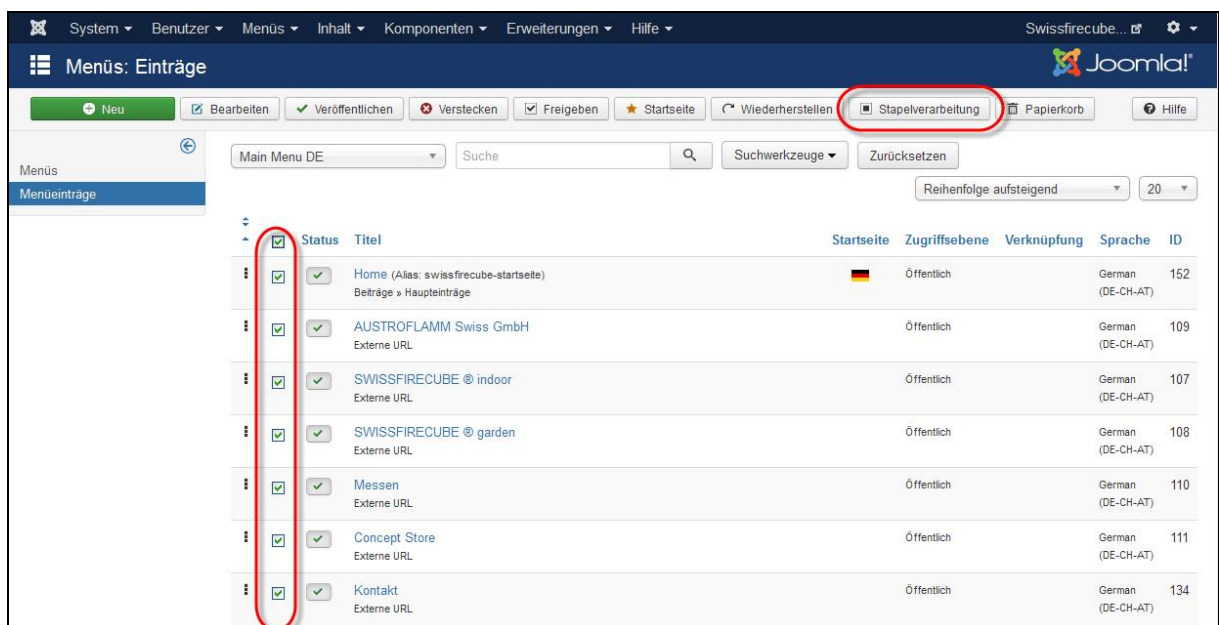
System ▾ Benutzer ▾ Menüs ▾ Inhalt ▾ Komponenten ▾ Erweiterungen ▾ Hilfe ▾

Swissfirecube...

Menüs: Einträge

Joomla!

Neu | Bearbeiten | Veröffentlichen | Verstecken | Freigeben | Startseite | Wiederherstellen | Stapelverarbeitung | Papierkorb | Hilfe

Menüs
Menüeinträge

Main Menu DE | Suche | Suchwerkzeuge ▾ | Zurücksetzen

Reihenfolge aufsteigend | 20

| | | Status | Titel | Startseite | Zugriffsebene | Verknüpfung | Sprache | ID |
|---|---|---|---|---|---|---|---|---|
| | | | Home (Alias: swissfirecube-startseite) Beiträge » Haupteinträge | | Öffentlich | | German (DE-CH-AT) | 152 |
| | | | AUSTROFLAMM Swiss GmbH Externe URL | | Öffentlich | | German (DE-CH-AT) | 109 |
| | | | SWISSFIRECUBE ® indoor Externe URL | | Öffentlich | | German (DE-CH-AT) | 107 |
| | | | SWISSFIRECUBE ® garden Externe URL | | Öffentlich | | German (DE-CH-AT) | 108 |
| | | | Messen Externe URL | | Öffentlich | | German (DE-CH-AT) | 110 |
| | | | Concept Store Externe URL | | Öffentlich | | German (DE-CH-AT) | 111 |
| | | | Kontakt Externe URL | | Öffentlich | | German (DE-CH-AT) | 134 |